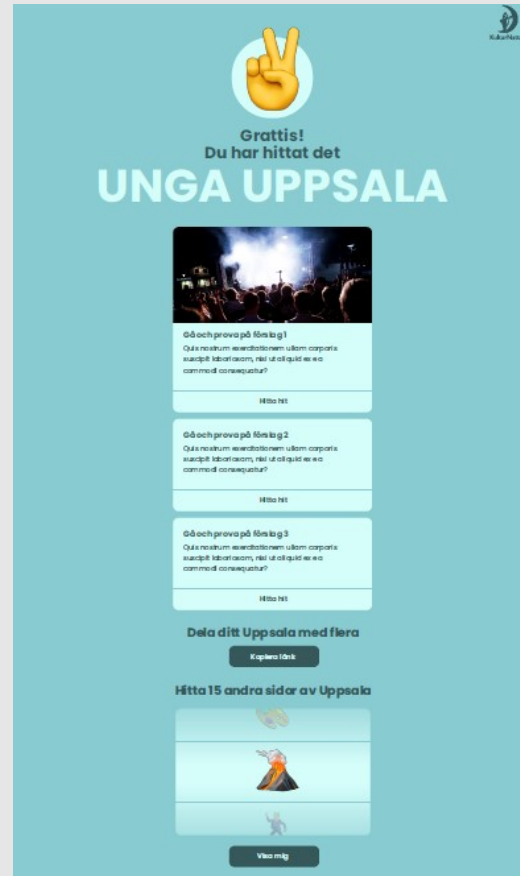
KulturNatt

Grattis!
Du har hittat det

UNGA UPPSALA

Gå och prova på förslag 1
Quis nostrum exercitationem ullam corporis suscipit laboriosam, nisi ut aliquid ex ea commodi consequatur?

Hitta hit

Gå och prova på förslag 2
Quis nostrum exercitationem ullam corporis suscipit laboriosam, nisi ut aliquid ex ea commodi consequatur?

Hitta hit

Gå och prova på förslag 3
Quis nostrum exercitationem ullam corporis suscipit laboriosam, nisi ut aliquid ex ea commodi consequatur?

Hitta hit

Dela ditt Uppsala med flera

Kopiera länk

Hitta 15 andra sidor av Uppsala

Visa mig